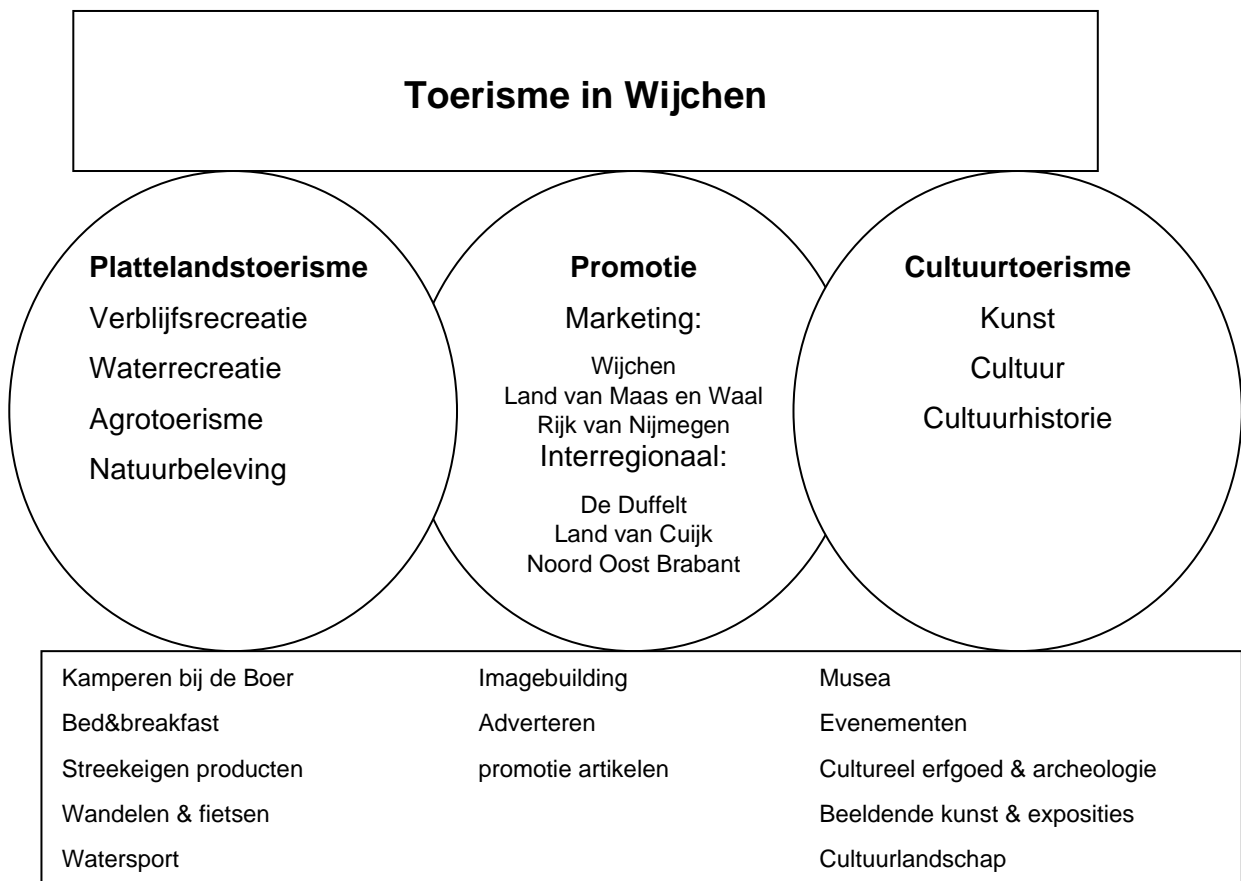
Toerisme in Wijchen

Plattelandstoerisme
Verblijfsrecreatie
Waterrecreatie
Agrotoerisme
Natuurbeleving

Promotie
Marketing:
Wijchen
Land van Maas en Waal
Rijk van Nijmegen
Interregionaal:
De Duffelt
Land van Cuijk
Noord Oost Brabant

Cultuurtoerisme
Kunst
Cultuur
Cultuurhistorie

| | | |
|---|---|---|
| Kamperen bij de Boer | Imagebuilding | Musea |
| Bed&breakfast | Adverteren | Evenementen |
| Streekeigen producten | promotie artikelen | Cultureel erfgoed & archeologie |
| Wandelen & fietsen | | Beeldende kunst & exposities |
| Watersport | | Cultuurlandschap |